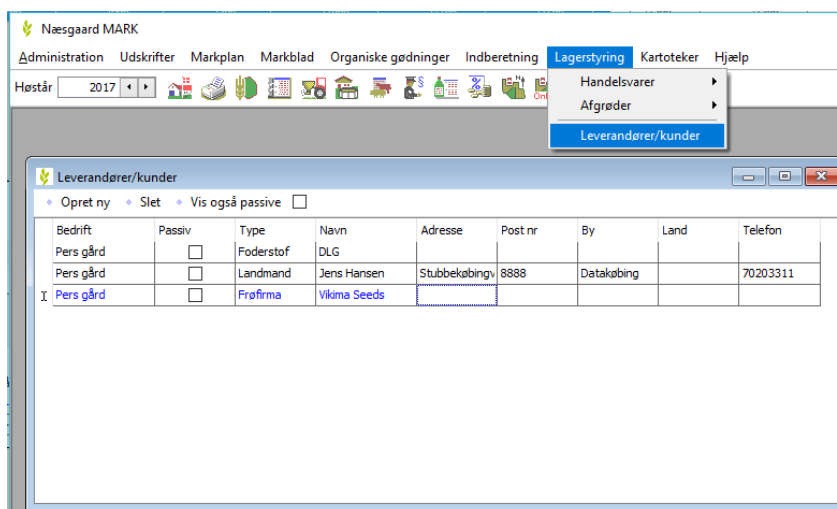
Næsgaard MARK

Administration Udskrifter Markplan Markblad Organiske gødninger Indberetning Lagerstyring Kartoteker Hjælp

Høstår 2017

Handelsvarer
Afgrøder
Leverandører/kunder

Leverandører/kunder

Opret ny Slet Vis også passive

| Bedrift | Passiv | Type | Navn | Adresse | Post nr | By | Land | Telefon |
|---|---|---|---|---|---|---|---|---|
| Pers gård | ☐ | Foderstof | DLG | | | | | |
| Pers gård | ☐ | Landmand | Jens Hansen | Stubbekøbingv | 8888 | Datakøbing | | 70203311 |
| Pers gård | ☐ | Frøfirma | Vikima Seeds | | | | | |